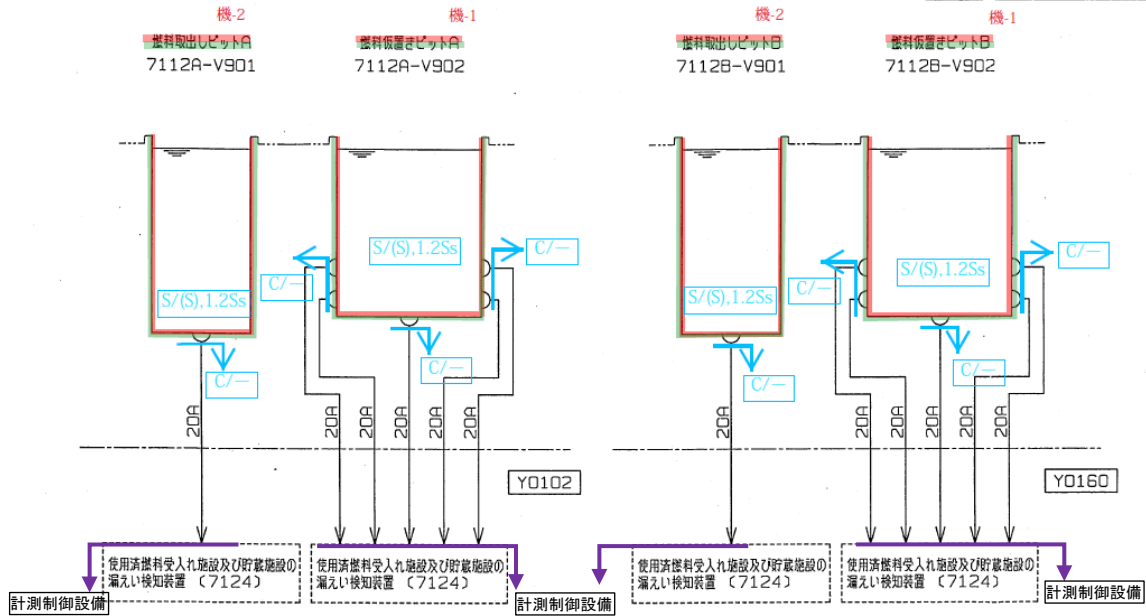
機-2
燃料取出しピットA
7112A-V901

機-1
燃料仮置きピットA
7112A-V902

機-2
燃料取出しピットB
7112B-V901

機-1
燃料仮置きピットB
7112B-V902

S/(S),1.2Ss
C/ー
S/(S),1.2Ss
C/ー
C/ー
C/ー

S/(S),1.2Ss
C/ー
S/(S),1.2Ss
C/ー
C/ー
C/ー

20A
20A
20A
20A
20A

20A
20A
20A
20A
20A

Y0102
Y0160

使用済燃料受入れ施設及び貯蔵施設の漏えい検知装置 (7124)
使用済燃料受入れ施設及び貯蔵施設の漏えい検知装置 (7124)
使用済燃料受入れ施設及び貯蔵施設の漏えい検知装置 (7124)
使用済燃料受入れ施設及び貯蔵施設の漏えい検知装置 (7124)

計測制御設備
計測制御設備
計測制御設備